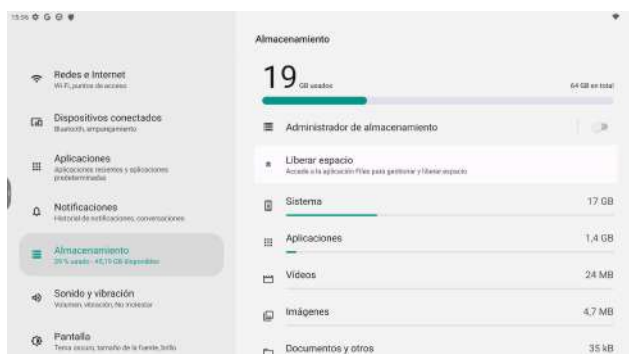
15:56

Redes e Internet
Wi-Fi, puntos de acceso

Dispositivos conectados
Bluetooth, emparejamiento

Aplicaciones
Aplicaciones recientes y aplicaciones predeterminadas

Notificaciones
Historial de notificaciones, conversaciones

Almacenamiento
29 % usado - 45,19 GB disponibles

Sonido y vibración
Volumen, vibración, No molestar

Pantalla
Tema oscuro, tamaño de la fuente, brillo

Almacenamiento

19 GB usados

64 GB en total

Administrador de almacenamiento

Liberar espacio
Accede a la aplicación Files para gestionar y liberar espacio

Sistema 17 GB

Aplicaciones 1,4 GB

Vídeos 24 MB

Imágenes 4,7 MB

Documentos y otros 35 kB